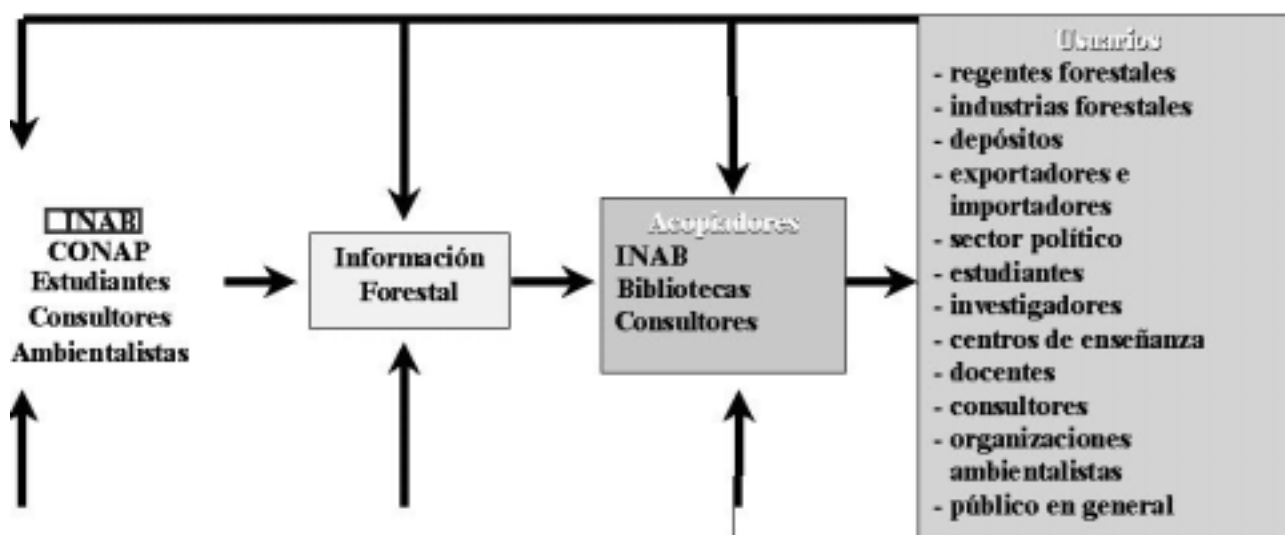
INAB
CONAP
Estudiantes
Consultores
Ambientalistas

Información Forestal

Acopiadores
INAB
Bibliotecas
Consultores

Usuarios
- regentes forestales
- industrias forestales
- depósitos
- exportadores e importadores
- sector político
- estudiantes
- investigadores
- centros de enseñanza
- docentes
- consultores
- organizaciones ambientalistas
- público en general